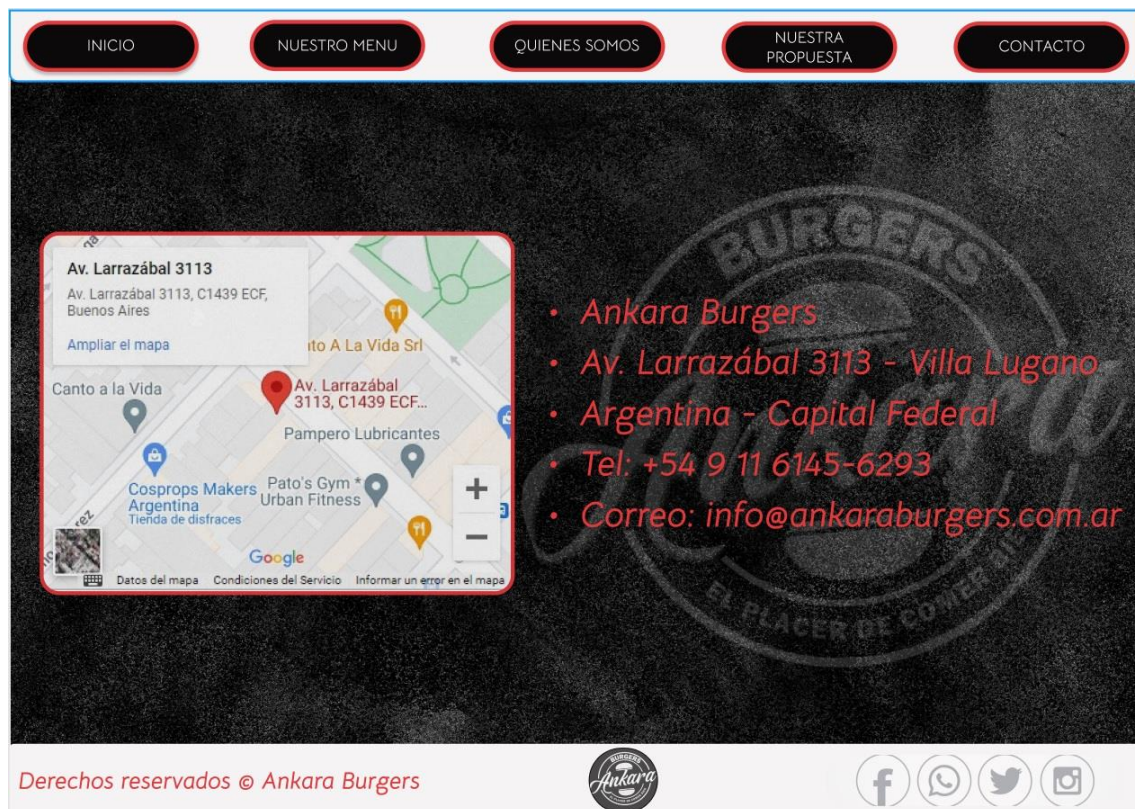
INICIO NUESTRO MENU QUIENES SOMOS NUESTRA PROPUESTA CONTACTO

Av. Larrazábal 3113
Av. Larrazábal 3113, C1439 ECF, Buenos Aires
Ampliar el mapa
nto A La Vida Srl
Canto a la Vida
Av. Larrazábal 3113, C1439 ECF...
Pampero Lubricantes
Cosprops Makers Argentina
Tienda de disfraces
Pato's Gym * Urban Fitness
Google
Datos del mapa Condiciones del Servicio Informar un error en el mapa

BURGERS
Ankara
EL PLACER DE COMER BIEN

• Ankara Burgers
• Av. Larrazábal 3113 - Villa Lugano
• Argentina - Capital Federal
• Tel: +54 9 11 6145-6293
• Correo: info@ankaraburgers.com.ar

Derechos reservados © Ankara Burgers

BURGERS
Ankara